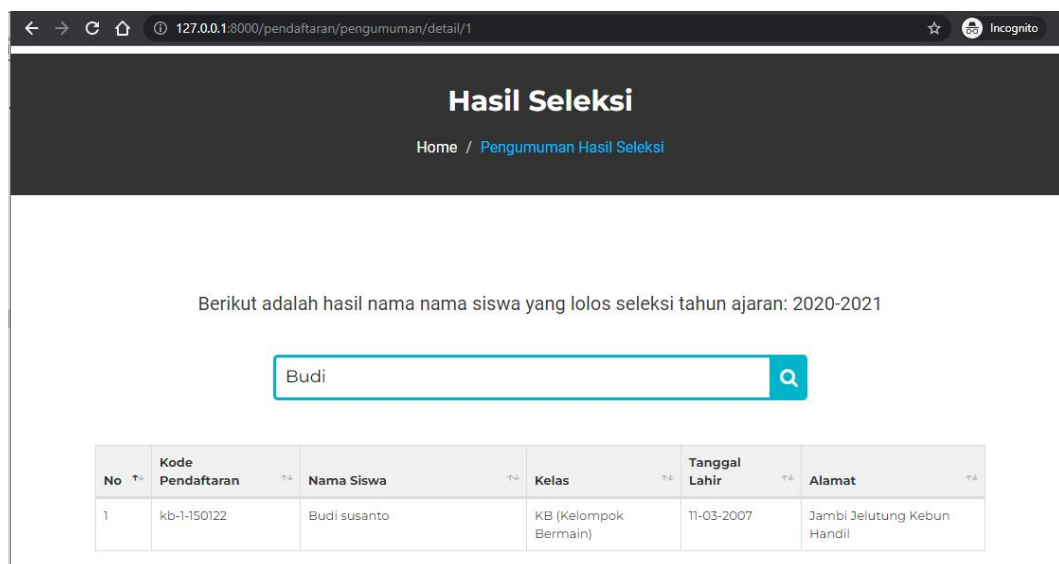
127.0.0.1:8000/pendaftaran/pengumuman/detail/1

Incognito

Hasil Seleksi

Home / Pengumuman Hasil Seleksi

Berikut adalah hasil nama nama siswa yang lolos seleksi tahun ajaran: 2020-2021

Budi

| No | Kode Pendaftaran | Nama Siswa | Kelas | Tanggal Lahir | Alamat |
|---|---|---|---|---|---|
| 1 | kb-1-150122 | Budi susanto | KB (Kelompok Bermain) | 11-03-2007 | Jambi Jelutung Kebun Handil |